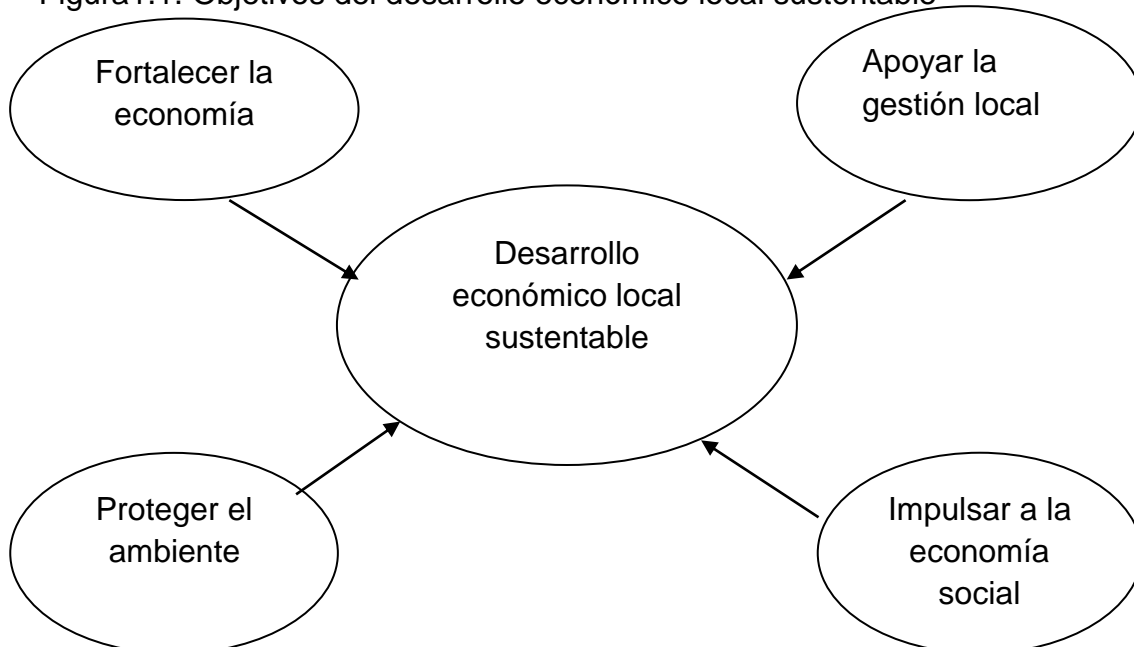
Figura1.1. Objetivos del desarrollo económico local sustentable

Fortalecer la economía

Apoyar la gestión local

Desarrollo económico local sustentable

Proteger el ambiente

Impulsar a la economía social